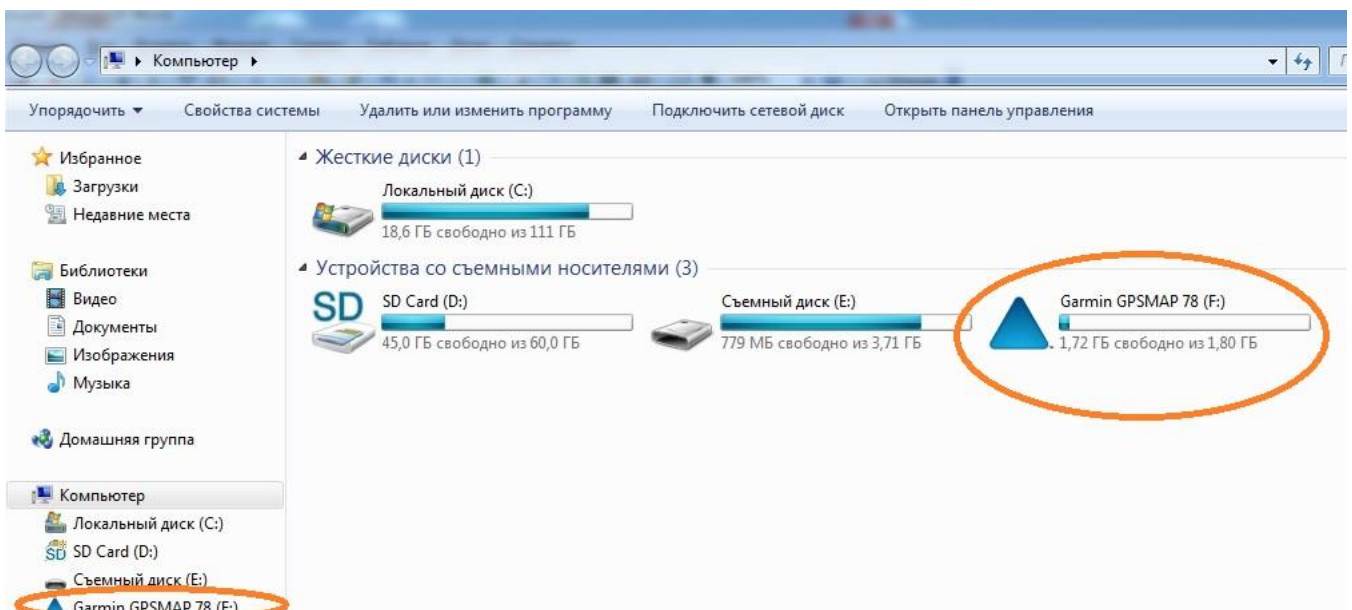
▸ Компьютер ▸

Упорядочить ▾ Свойства системы Удалить или изменить программу Подключить сетевой диск Открыть панель управления

Избранное
Загрузки
Недавние места

Библиотеки
Видео
Документы
Изображения
Музыка

Домашняя группа

Компьютер
Локальный диск (C:)
SD Card (D:)
Съемный диск (E:)
Garmin GPSMAP 78 (F:)

◢ Жесткие диски (1)

Локальный диск (C:)
18,6 ГБ свободно из 111 ГБ

◢ Устройства со съемными носителями (3)

SD
SD Card (D:)
45,0 ГБ свободно из 60,0 ГБ

Съемный диск (E:)
779 МБ свободно из 3,71 ГБ

Garmin GPSMAP 78 (F:)
1,72 ГБ свободно из 1,80 ГБ